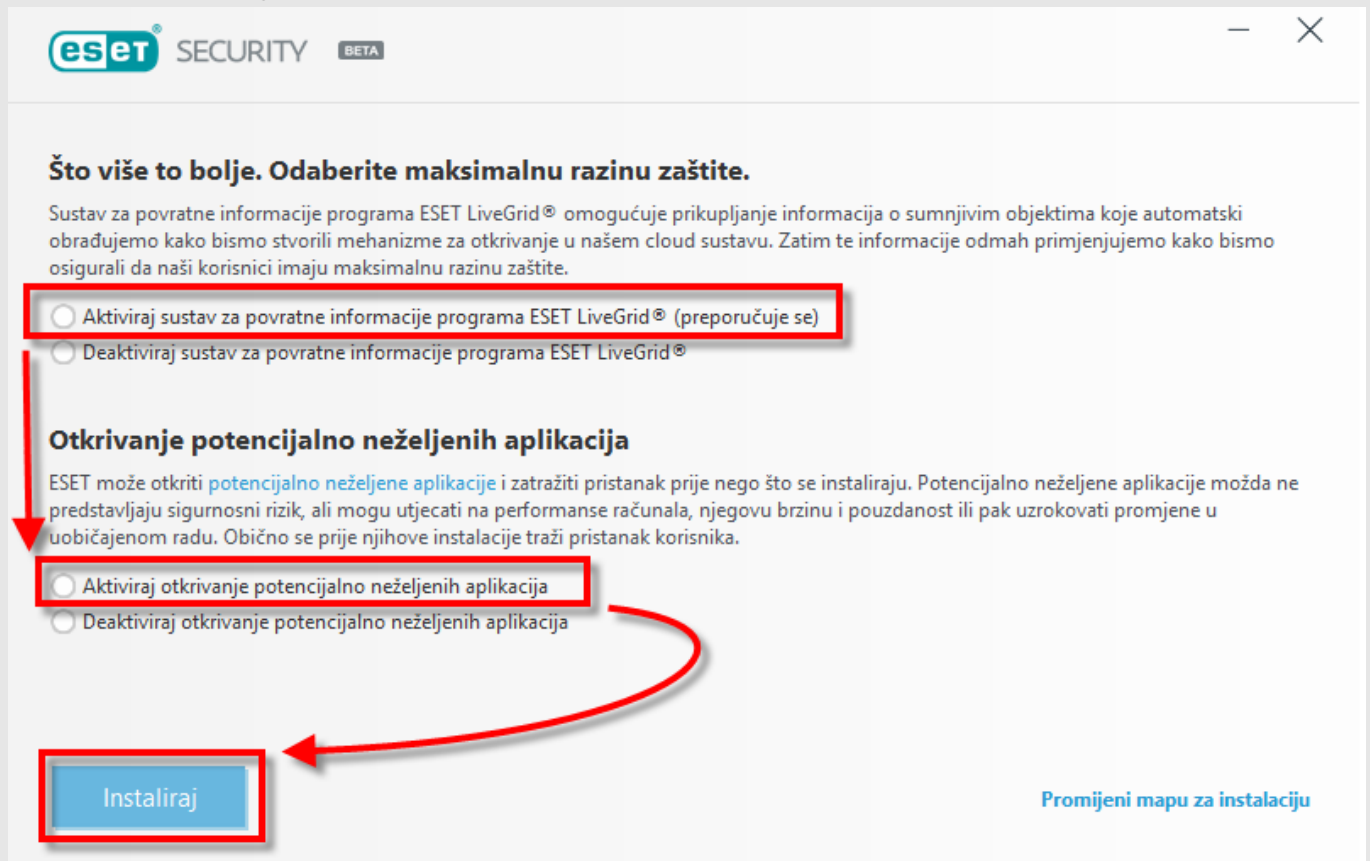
eset SECURITY BETA

Što više to bolje. Odaberite maksimalnu razinu zaštite.

Sustav za povratne informacije programa ESET LiveGrid® omogućuje prikupljanje informacija o sumnjivim objektima koje automatski obrađujemo kako bismo stvorili mehanizme za otkrivanje u našem cloud sustavu. Zatim te informacije odmah primjenjujemo kako bismo osigurali da naši korisnici imaju maksimalnu razinu zaštite.

Aktiviraj sustav za povratne informacije programa ESET LiveGrid® (preporučuje se)

Deaktiviraj sustav za povratne informacije programa ESET LiveGrid®

Otkrivanje potencijalno neželjenih aplikacija

ESET može otkriti potencijalno neželjene aplikacije i zatražiti pristanak prije nego što se instaliraju. Potencijalno neželjene aplikacije možda ne predstavljaju sigurnosni rizik, ali mogu utjecati na performanse računala, njegovu brzinu i pouzdanost ili pak uzrokovati promjene u uobičajenom radu. Obično se prije njihove instalacije traži pristanak korisnika.

Aktiviraj otkrivanje potencijalno neželjenih aplikacija

Deaktiviraj otkrivanje potencijalno neželjenih aplikacija

Instaliraj

Promijeni mapu za instalaciju